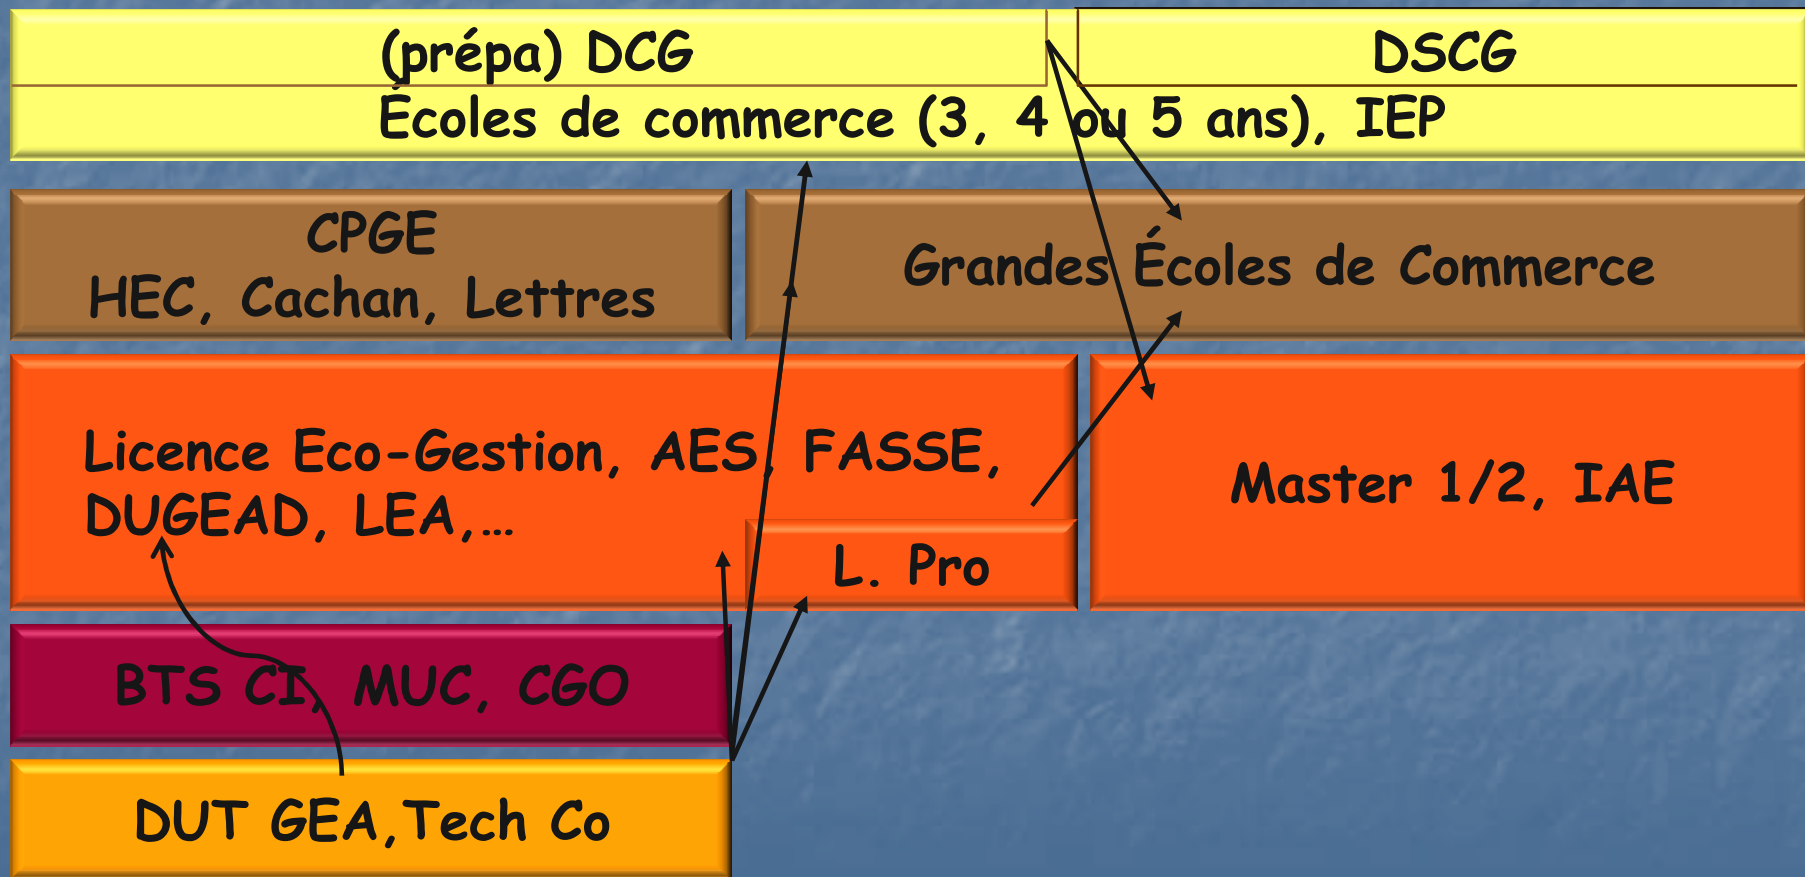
(prépa) DCG

DSCG

Écoles de commerce (3, 4 ou 5 ans), IEP

CPGE
HEC, Cachan, Lettres

Grandes Écoles de Commerce

Licence Eco-Gestion, AES, FASSE, DUGEAD, LEA,…

L. Pro

Master 1/2, IAE

BTS CI, MUC, CGO

DUT GEA,Tech Co